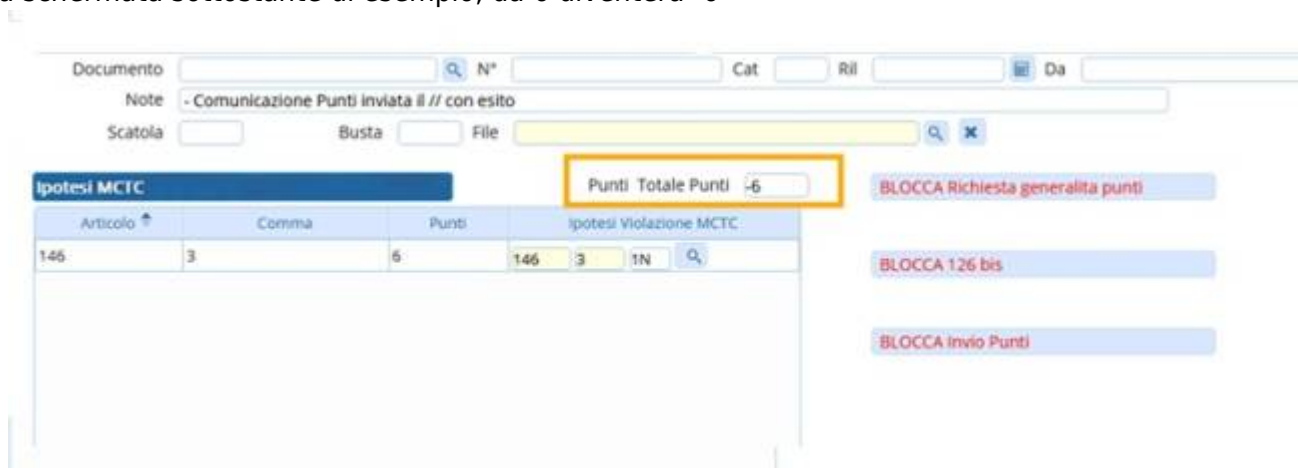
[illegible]

Documento | N° | Cat | Ril | Da

Note - Comunicazione Punti inviata il // con esito

Scatola | Busta | File

Ipotesi MCTC

Punti Totale Punti -6

BLOCCA Richiesta generalita punti

| Articolo | Comma | Punti | Ipotesi Violazione MCTC |
|---|---|---|---|
| 146 | 3 | 6 | 146 3 1N |

BLOCCA 126 bis

BLOCCA Invio Punti